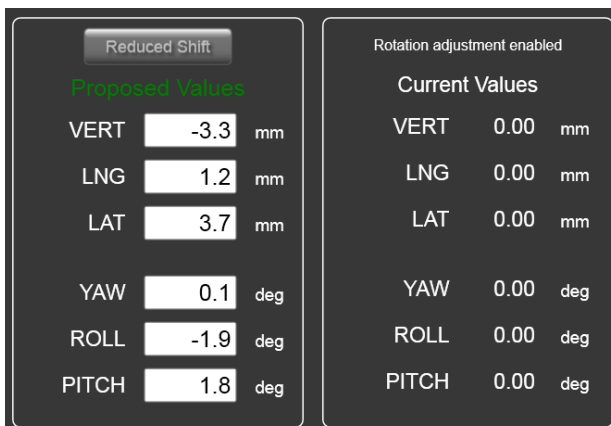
Reduced Shift

Proposed Values

| | | |
|---|---|---|
| VERT | -3.3 | mm |
| LNG | 1.2 | mm |
| LAT | 3.7 | mm |
| YAW | 0.1 | deg |
| ROLL | -1.9 | deg |
| PITCH | 1.8 | deg |

Rotation adjustment enabled

Current Values

| | | |
|---|---|---|
| VERT | 0.00 | mm |
| LNG | 0.00 | mm |
| LAT | 0.00 | mm |
| YAW | 0.00 | deg |
| ROLL | 0.00 | deg |
| PITCH | 0.00 | deg |